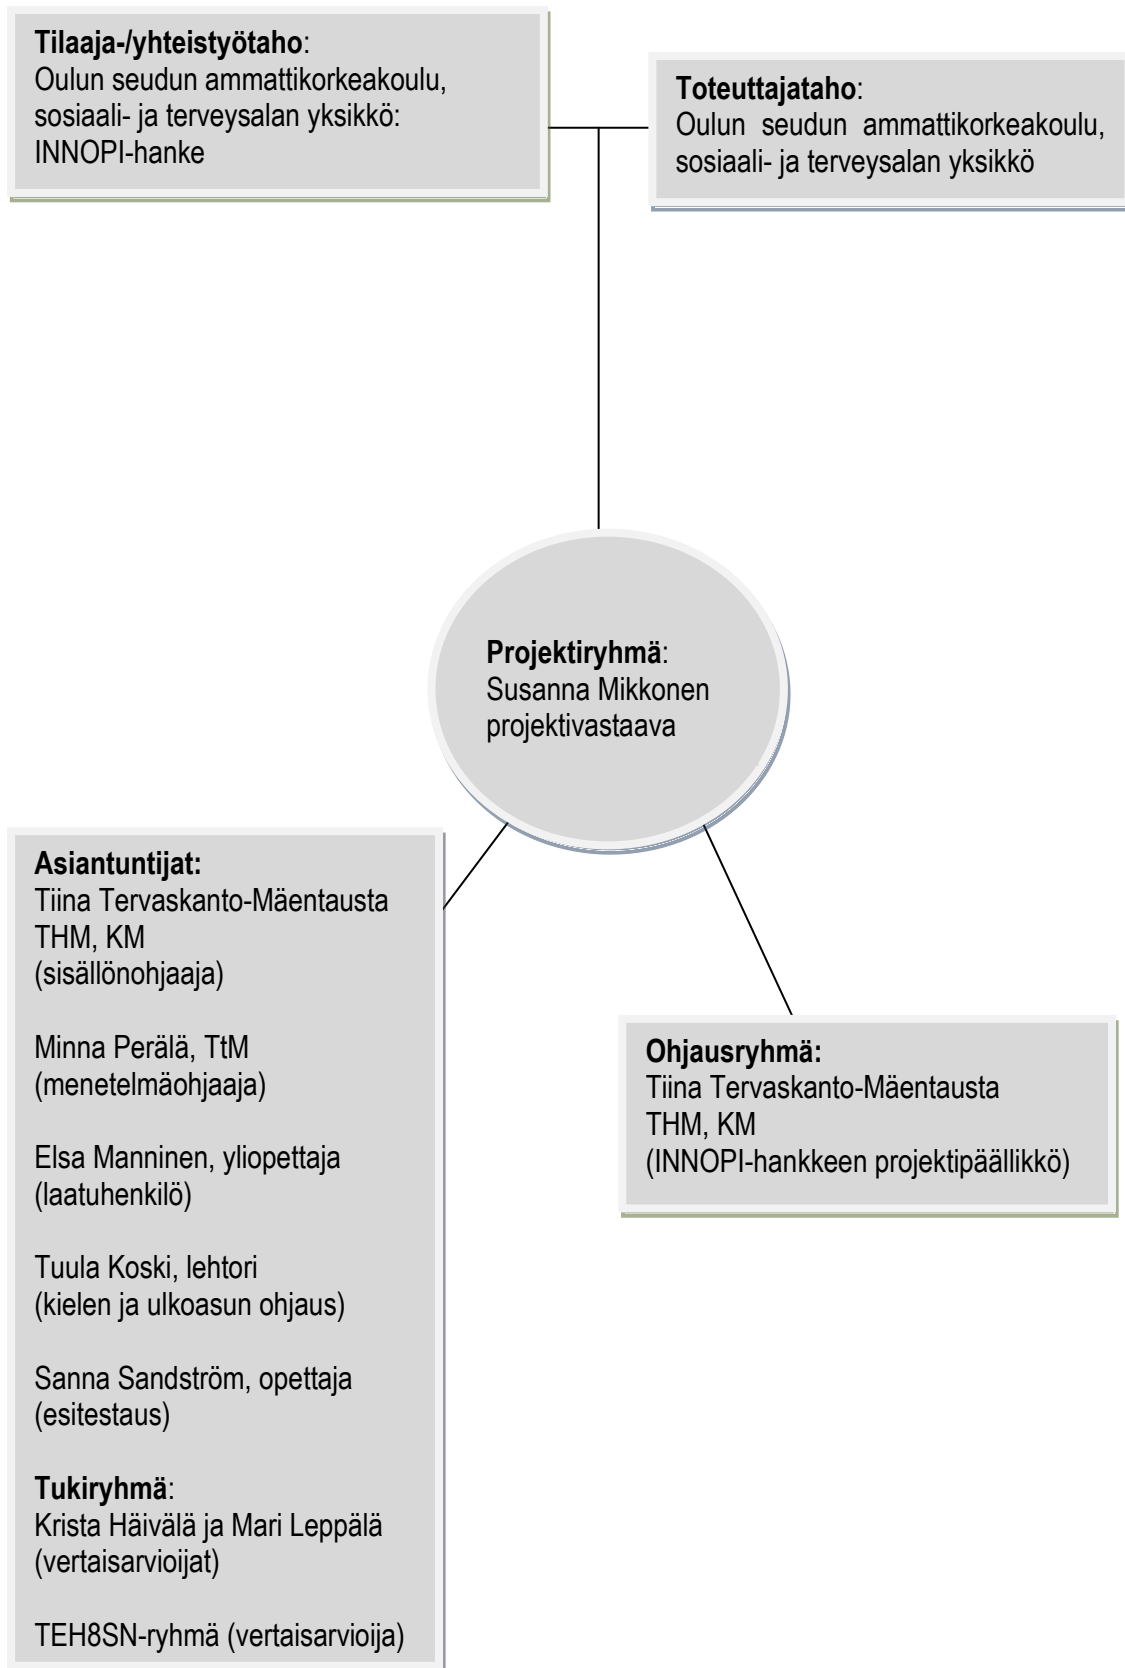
**Tilaaja-/yhteistyötaho**:
Oulun seudun ammattikorkeakoulu, sosiaali- ja terveysalan yksikkö: INNOPI-hanke

**Toteuttajataho**:
Oulun seudun ammattikorkeakoulu, sosiaali- ja terveysalan yksikkö

**Projektiryhmä**:
Susanna Mikkonen
projektivastaava

**Asiantuntijat:**
Tiina Tervaskanto-Mäentausta
THM, KM
(sisällönohjaaja)

Minna Perälä, TtM
(menetelmäohjaaja)

Elsa Manninen, yliopettaja
(laatuhenkilö)

Tuula Koski, lehtori
(kielen ja ulkoasun ohjaus)

Sanna Sandström, opettaja
(esitestaus)

**Tukiryhmä**:
Krista Häivälä ja Mari Leppälä
(vertaisarvioijat)

TEH8SN-ryhmä (vertaisarvioija)

**Ohjausryhmä:**
Tiina Tervaskanto-Mäentausta
THM, KM
(INNOPI-hankkeen projektipäällikkö)